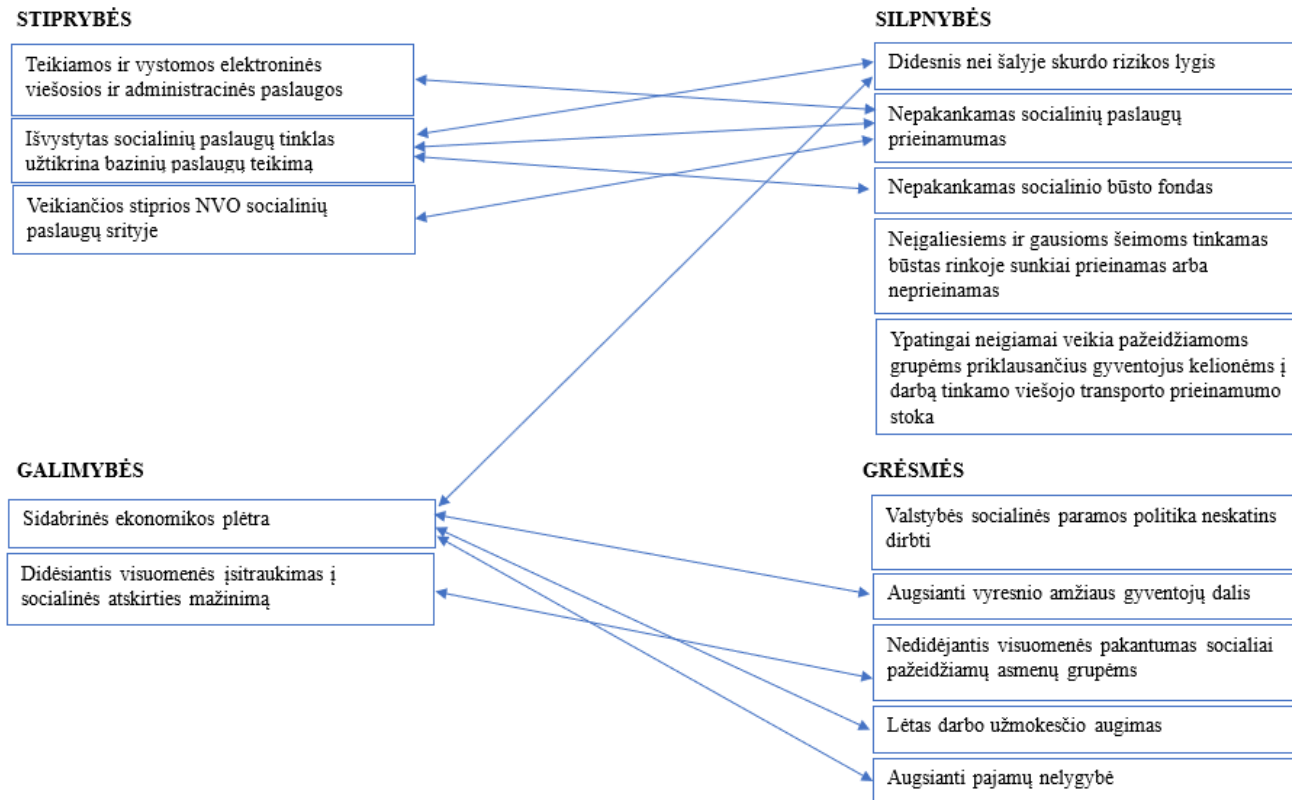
STIPRYBĖS

Teikiamos ir vystomos elektroninės viešosios ir administracinės paslaugos

Išvystytas socialinių paslaugų tinklas užtikrina bazinių paslaugų teikimą

Veikiančios stiprios NVO socialinių paslaugų srityje

SILPNYBĖS

Didesnis nei šalyje skurdo rizikos lygis

Nepakankamas socialinių paslaugų prieinamumas

Nepakankamas socialinio būsto fondas

Neįgaliesiems ir gausioms šeimoms tinkamas būstas rinkoje sunkiai prieinamas arba neprieinamas

Ypatingai neigiamai veikia pažeidžiamoms grupėms priklausančius gyventojus kelionėms į darbą tinkamo viešojo transporto prieinamumo stoka

GALIMYBĖS

Sidabrinės ekonomikos plėtra

Didėsiantis visuomenės įsitraukimas į socialinės atskirties mažinimą

GRĖSMĖS

Valstybės socialinės paramos politika neskatins dirbti

Augsianti vyresnio amžiaus gyventojų dalis

Nedidėjantis visuomenės pakantumas socialiai pažeidžiamų asmenų grupėms

Lėtas darbo užmokesčio augimas

Augsianti pajamų nelygybė